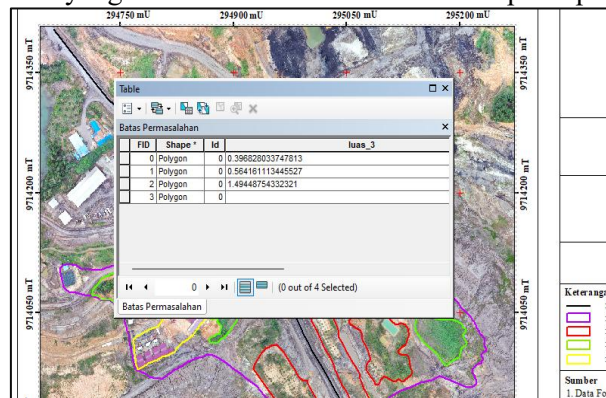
294750 mU
294900 mU
295050 mU
295200 mU

9714350 mT
9714200 mT
9714050 mT

9714350 mT
9714200 mT
9714050 mT

Table

Batas Permasalahan

| FID | Shape * | Id | luas_3 |
|---|---|---|---|
| 0 | Polygon | 0 | 0.396828033747813 |
| 1 | Polygon | 0 | 0.564161113445527 |
| 2 | Polygon | 0 | 1.49448754332321 |
| 3 | Polygon | 0 | |

0 (0 out of 4 Selected)

Batas Permasalahan

Keterangan

Sumber
1. Data Fo